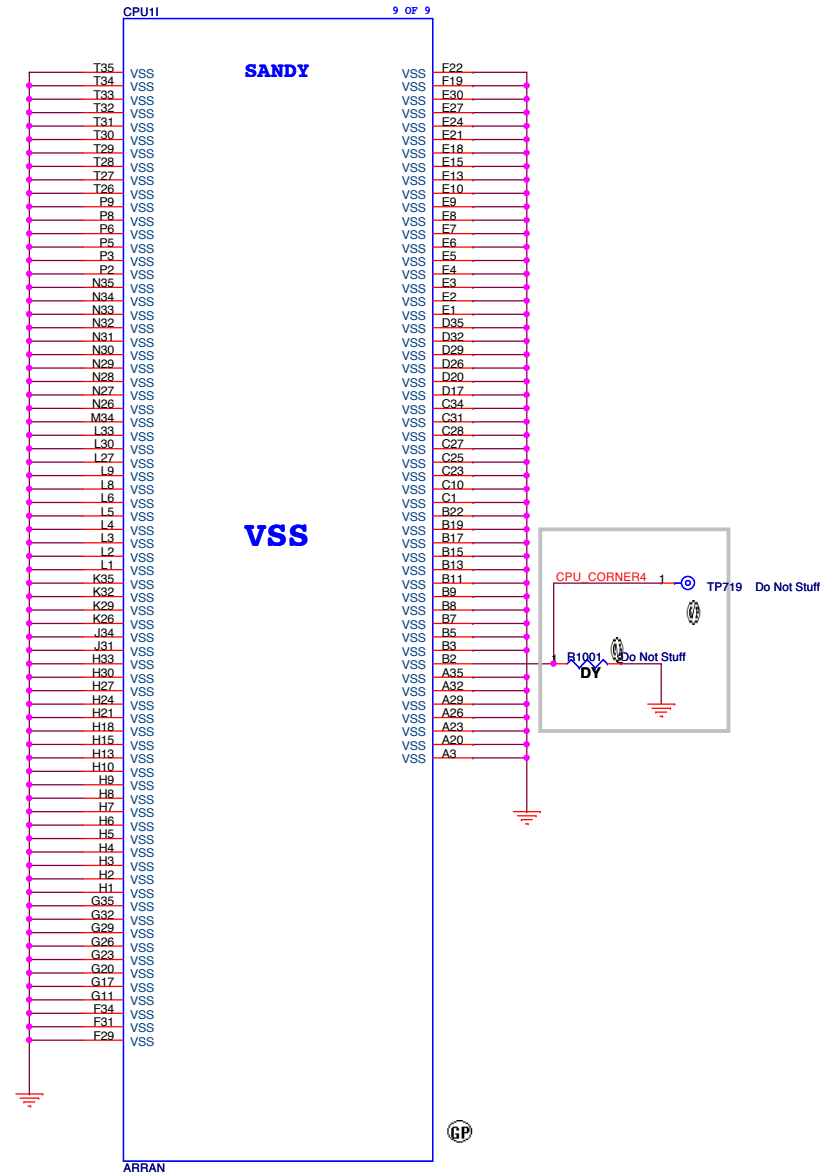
CPU1I
9 OF 9
SANDY

T35 VSS
T34 VSS
T33 VSS
T32 VSS
T31 VSS
T30 VSS
T29 VSS
T28 VSS
T27 VSS
T26 VSS
P9 VSS
P8 VSS
P6 VSS
P5 VSS
P3 VSS
P2 VSS
N35 VSS
N34 VSS
N33 VSS
N32 VSS
N31 VSS
N30 VSS
N29 VSS
N28 VSS
N27 VSS
N26 VSS
M34 VSS
L33 VSS
L30 VSS
L27 VSS
L9 VSS
L8 VSS
L6 VSS
L5 VSS
L4 VSS
L3 VSS
L2 VSS
L1 VSS
K35 VSS
K32 VSS
K29 VSS
K26 VSS
J34 VSS
J31 VSS
H33 VSS
H30 VSS
H27 VSS
H24 VSS
H21 VSS
H18 VSS
H15 VSS
H13 VSS
H10 VSS
H9 VSS
H8 VSS
H7 VSS
H6 VSS
H5 VSS
H4 VSS
H3 VSS
H2 VSS
H1 VSS
G35 VSS
G32 VSS
G29 VSS
G26 VSS
G23 VSS
G20 VSS
G17 VSS
G11 VSS
F34 VSS
F31 VSS
F29 VSS

VSS

VSS F22
VSS F19
VSS E30
VSS E27
VSS E24
VSS E21
VSS E18
VSS E15
VSS E13
VSS E10
VSS E9
VSS E8
VSS E7
VSS E6
VSS E5
VSS E4
VSS E3
VSS E2
VSS E1
VSS D35
VSS D32
VSS D29
VSS D26
VSS D20
VSS D17
VSS C34
VSS C31
VSS C28
VSS C27
VSS C25
VSS C23
VSS C10
VSS C1
VSS B22
VSS B19
VSS B17
VSS B15
VSS B13
VSS B11
VSS B9
VSS B8
VSS B7
VSS B5
VSS B3
VSS B2
VSS A35
VSS A32
VSS A29
VSS A26
VSS A23
VSS A20
VSS A3

CPU_CORNER4
1
TP719 Do Not Stuff
1 R1001 2 Do Not Stuff
DY

GP
ARRAN